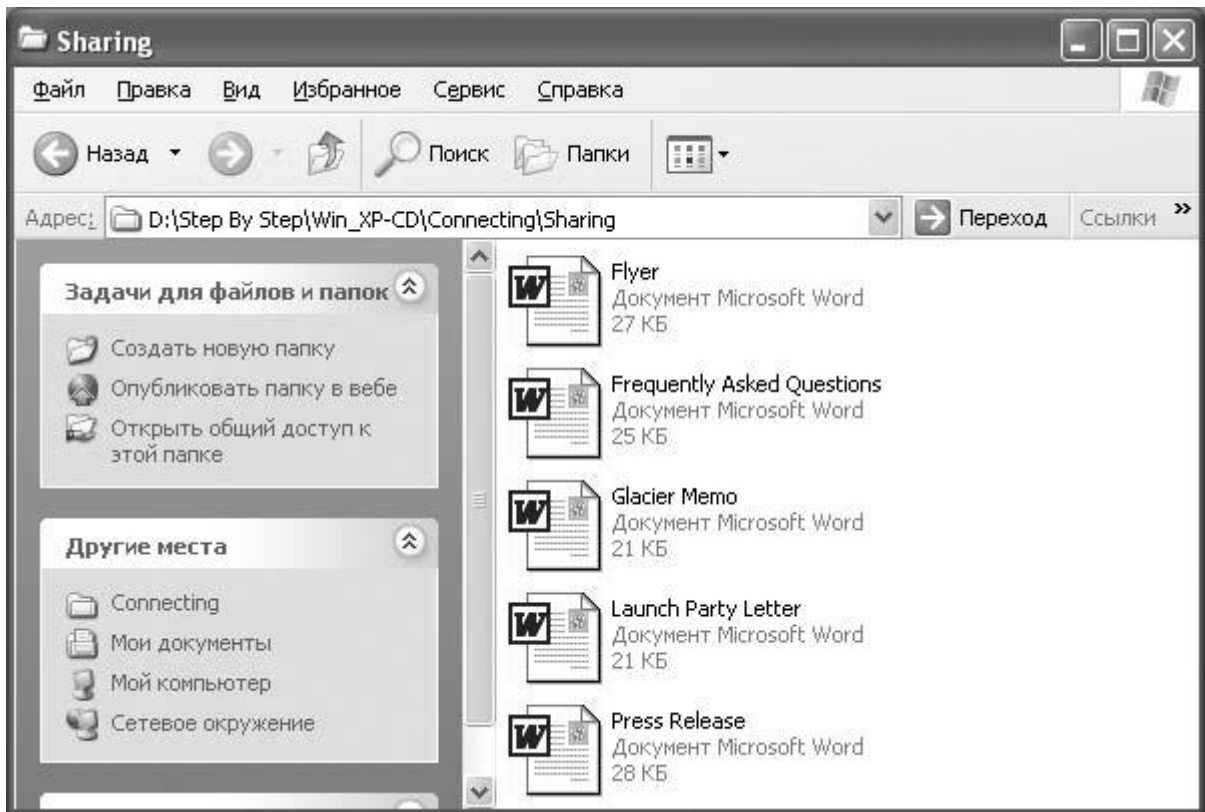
Sharing

Файл Правка Вид Избранное Сервис Справка

Назад Поиск Папки

Адрес: D:\Step By Step\Win_XP-CD\Connecting\Sharing Переход Ссылки »

Задачи для файлов и папок

Создать новую папку
Опубликовать папку в вебе
Открыть общий доступ к этой папке

Другие места

Connecting
Мои документы
Мой компьютер
Сетевое окружение

Flyer
Документ Microsoft Word
27 КБ

Frequently Asked Questions
Документ Microsoft Word
25 КБ

Glacier Memo
Документ Microsoft Word
21 КБ

Launch Party Letter
Документ Microsoft Word
21 КБ

Press Release
Документ Microsoft Word
28 КБ